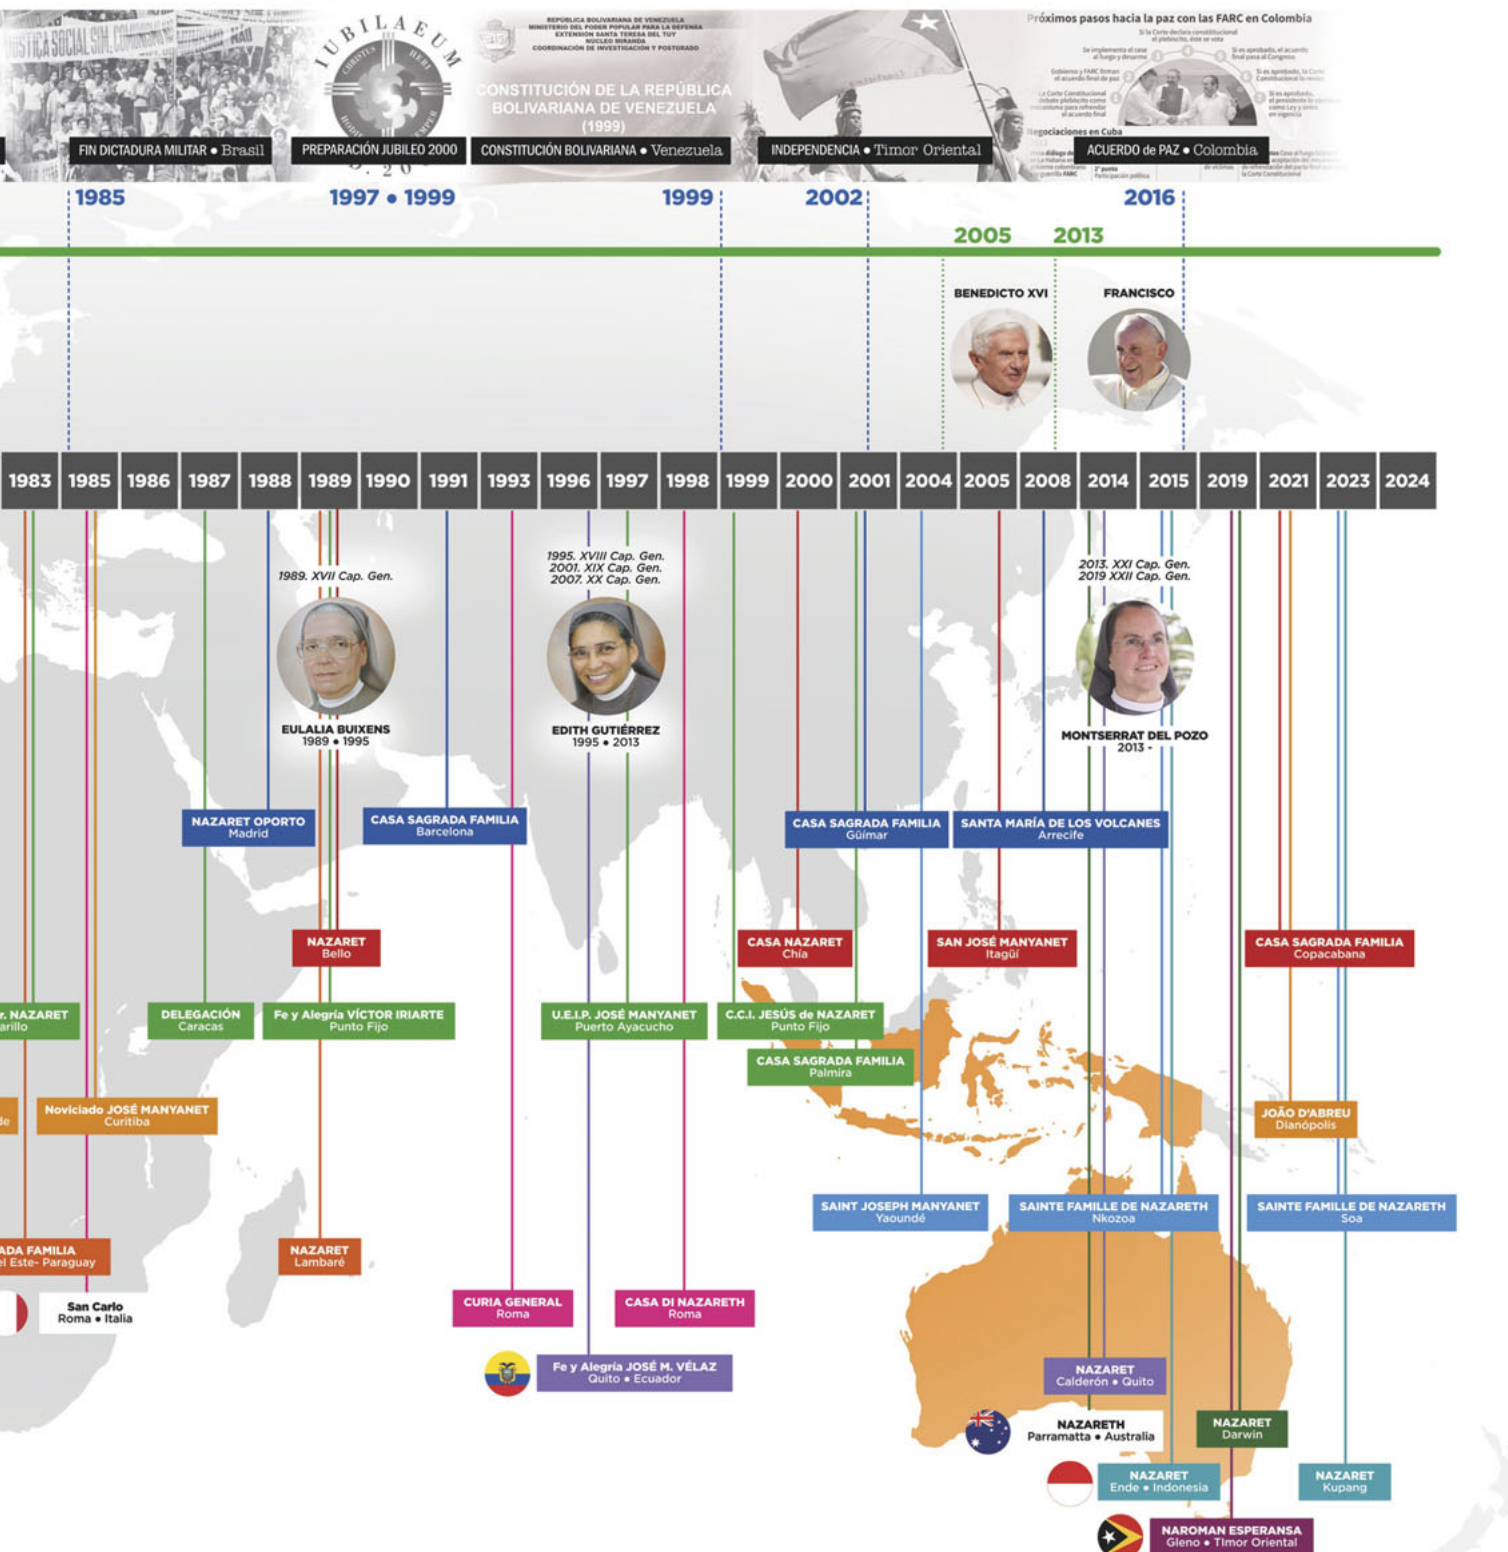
JUSTICA SOCIAL SIM

IUBILAEUM

REPÚBLICA BOLIVARIANA DE VENEZUELA
MINISTERIO DEL PODER POPULAR PARA LA DEFENSA
EXTENSIÓN SANTA TERESA DEL TUY
NÚCLEO MIRANDA
COORDINACIÓN DE INVESTIGACIÓN Y POSTGRADO

CONSTITUCIÓN DE LA REPÚBLICA BOLIVARIANA DE VENEZUELA (1999)

Próximos pasos hacia la paz con las FARC en Colombia

Negociaciones en Cuba

FIN DICTADURA MILITAR • Brasil
PREPARACIÓN JUBILEO 2000
CONSTITUCIÓN BOLIVARIANA • Venezuela
INDEPENDENCIA • Timor Oriental
ACUERDO de PAZ • Colombia

1985
1997 • 1999
1999
2002
2016
2005
2013

BENEDICTO XVI
FRANCISCO

| 1983 | 1985 | 1986 | 1987 | 1988 | 1989 | 1990 | 1991 | 1993 | 1996 | 1997 | 1998 | 1999 | 2000 | 2001 | 2004 | 2005 | 2008 | 2014 | 2015 | 2019 | 2021 | 2023 | 2024 |
|---|---|---|---|---|---|---|---|---|---|---|---|---|---|---|---|---|---|---|---|---|---|---|---|

1989. XVII Cap. Gen.
EULALIA BUIXENS
1989 • 1995

1995. XVIII Cap. Gen.
2001. XIX Cap. Gen.
2007. XX Cap. Gen.
EDITH GUTIÉRREZ
1995 • 2013

2013. XXI Cap. Gen.
2019 XXII Cap. Gen.
MONTSERRAT DEL POZO
2013 -

NAZARET OPORTO
Madrid

CASA SAGRADA FAMILIA
Barcelona

CASA SAGRADA FAMILIA
Güímar

SANTA MARÍA DE LOS VOLCANES
Arrecife

NAZARET
Bello

CASA NAZARET
Chía

SAN JOSÉ MANYANET
Itagüí

CASA SAGRADA FAMILIA
Copacabana

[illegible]. NAZARET
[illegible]arillo

DELEGACIÓN
Caracas

Fe y Alegría VÍCTOR IRIARTE
Punto Fijo

U.E.I.P. JOSÉ MANYANET
Puerto Ayacucho

C.C.I. JESÚS de NAZARET
Punto Fijo

CASA SAGRADA FAMILIA
Palmira

Noviciado JOSÉ MANYANET
Curitiba

JOÃO D'ABREU
Dianópolis

SAINT JOSEPH MANYANET
Yaoundé

SAINTE FAMILLE DE NAZARETH
Nkozoa

SAINTE FAMILLE DE NAZARETH
Soa

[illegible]ADA FAMILIA
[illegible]el Este- Paraguay

NAZARET
Lambaré

San Carlo
Roma • Italia

CURIA GENERAL
Roma

CASA DI NAZARETH
Roma

Fe y Alegría JOSÉ M. VÉLAZ
Quito • Ecuador

NAZARET
Calderón • Quito

NAZARETH
Parramatta • Australia

NAZARET
Darwin

NAZARET
Ende • Indonesia

NAZARET
Kupang

NAROMAN ESPERANSA
Gleno • Timor Oriental